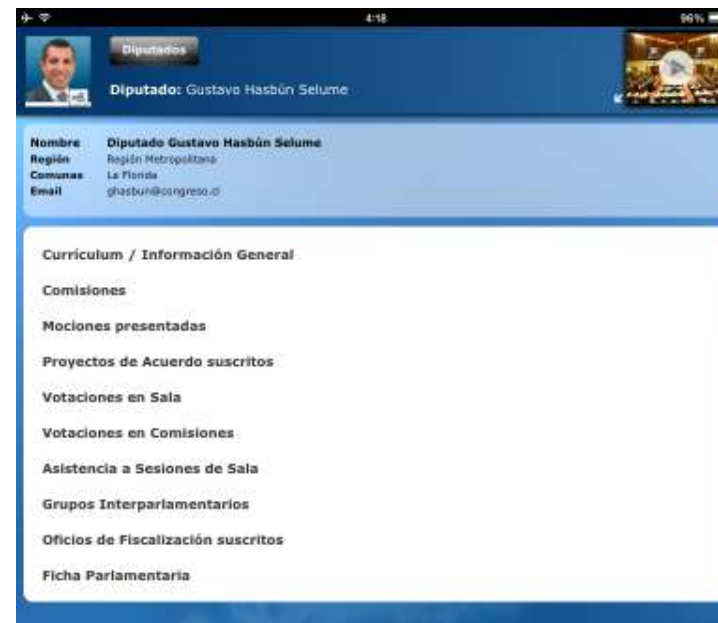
4:18

96%

Diputados

Diputado: Gustavo Hasbún Selume

| Nombre | Diputado Gustavo Hasbún Selume |
|---|---|
| Región | Región Metropolitana |
| Comunas | La Florida |
| Email | ghasbun@congreso.cl |

Curriculum / Información General

Comisiones

Mociones presentadas

Proyectos de Acuerdo suscritos

Votaciones en Sala

Votaciones en Comisiones

Asistencia a Sesiones de Sala

Grupos Interparlamentarios

Oficios de Fiscalización suscritos

Ficha Parlamentaria